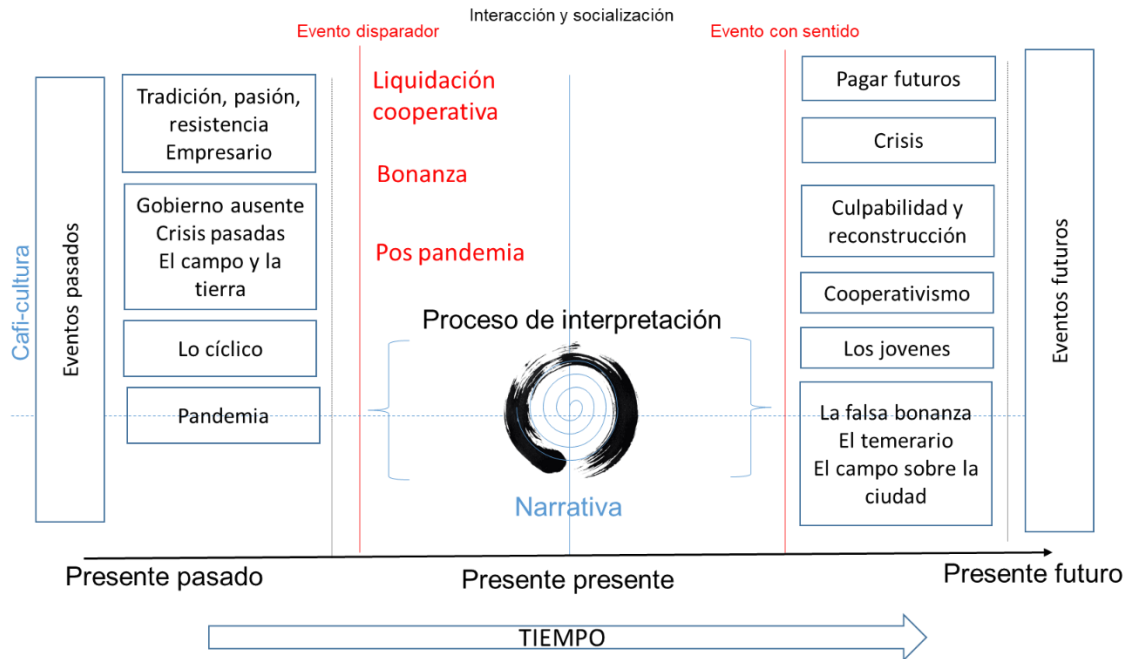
Interacción y socialización

Evento disparador

Evento con sentido

Cafi-cultura

Eventos pasados

Tradición, pasión, resistencia Empresario

Gobierno ausente Crisis pasadas El campo y la tierra

Lo cíclico

Pandemia

Liquidación cooperativa

Bonanza

Pos pandemia

Proceso de interpretación

Narrativa

Pagar futuros

Crisis

Culpabilidad y reconstrucción

Cooperativismo

Los jovenes

La falsa bonanza El temerario El campo sobre la ciudad

Eventos futuros

Presente pasado

Presente presente

Presente futuro

TIEMPO